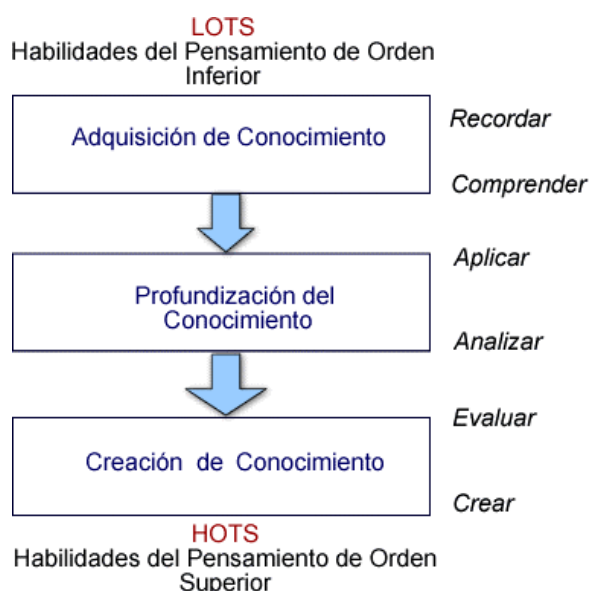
LOTS
Habilidades del Pensamiento de Orden Inferior

Adquisición de Conocimiento

Recordar

Comprender

Aplicar

Profundización del Conocimiento

Analizar

Evaluar

Creación de Conocimiento

Crear

HOTS
Habilidades del Pensamiento de Orden Superior